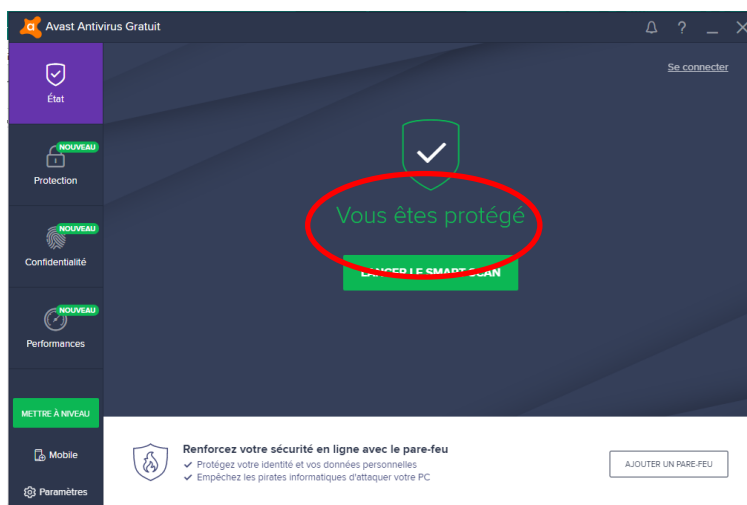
Avast Antivirus Gratuit

État

NOUVEAU
Protection

NOUVEAU
Confidentialité

NOUVEAU
Performances

METTRE À NIVEAU

Mobile

Paramètres

Se connecter

Vous êtes protégé

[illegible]ER LE SMART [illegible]CAN

Renforcez votre sécurité en ligne avec le pare-feu
✓ Protégez votre identité et vos données personnelles
✓ Empêchez les pirates informatiques d'attaquer votre PC

AJOUTER UN PARE-FEU